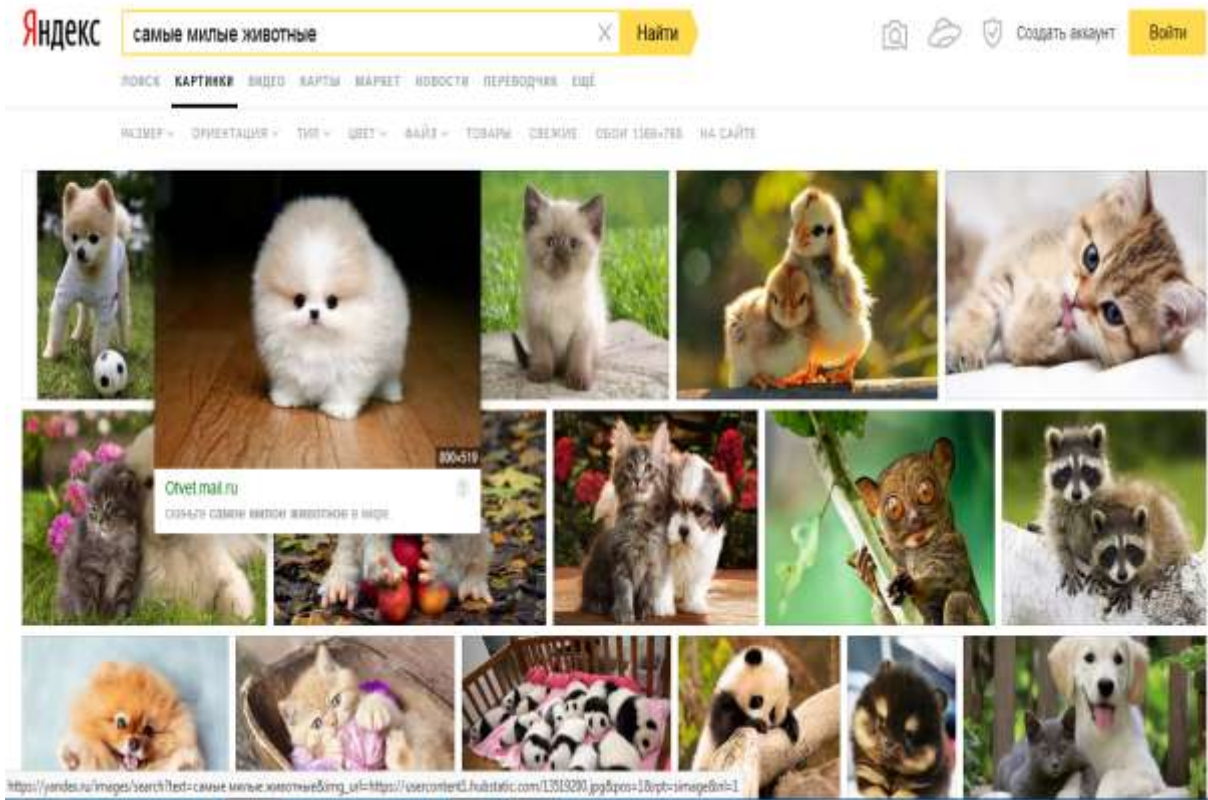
Яндекс самые милые животные Найти Создать аккаунт Войти

ПОИСК КАРТИНКИ ВИДЕО КАРТЫ МАРКЕТ НОВОСТИ ПЕРЕВОДЧИК ЕЩЁ

РАЗМЕР ОРИЕНТАЦИЯ ТИП ЦВЕТ ФАЙЛ ТОВАРЫ СВЕЖИЕ ОБОИ 1366×768 НА САЙТЕ

800×519

Otvet.mail.ru

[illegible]

https://yandex.ru/images/search?text=самые милые животные&img_url=https://usercontent1.hubstatic.com/13519280.jpg&pos=1&rpt=simage&lr=1